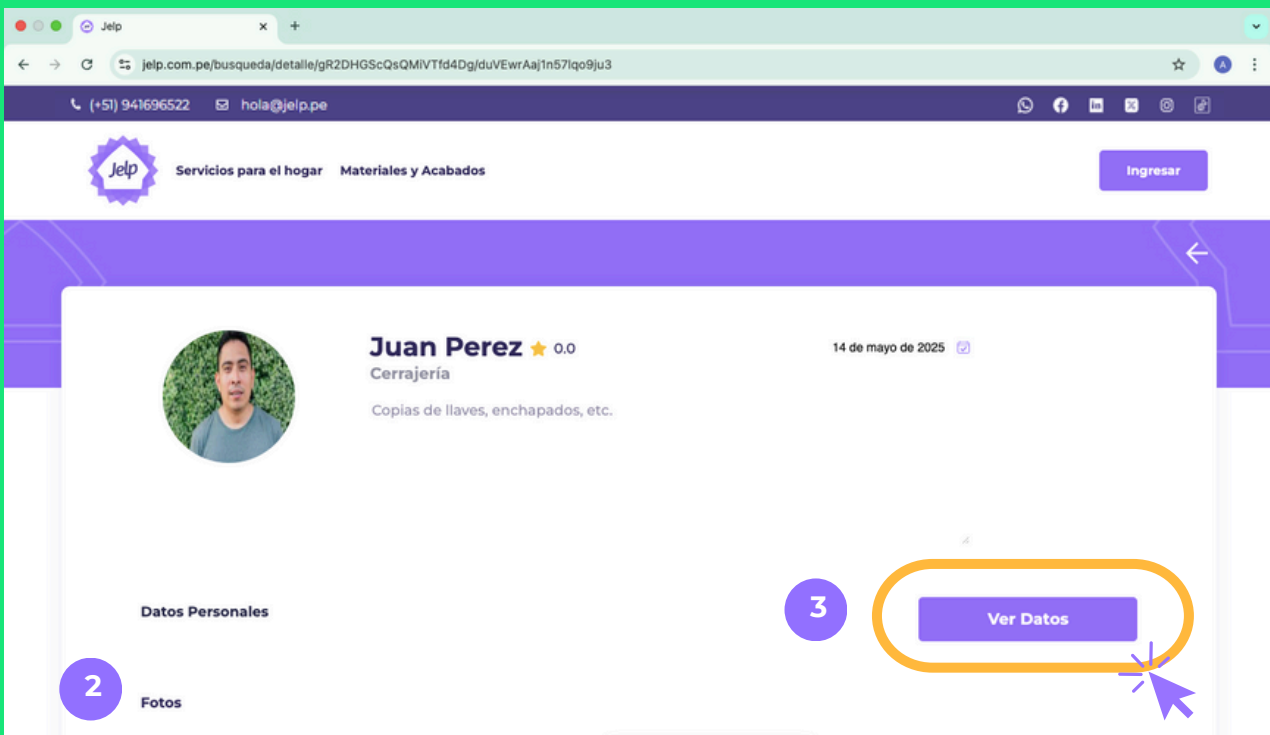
Jelp
jelp.com.pe/busqueda/detalle/gR2DHGScQsQMiVTfd4Dg/duVEwrAaj1n57lqo9ju3
A

(+51) 941696522 hola@jelp.pe

Jelp
Servicios para el hogar Materiales y Acabados
Ingresar

Juan Perez 0.0
Cerrajería
14 de mayo de 2025

Copias de llaves, enchapados, etc.

Datos Personales
3
Ver Datos

2
Fotos